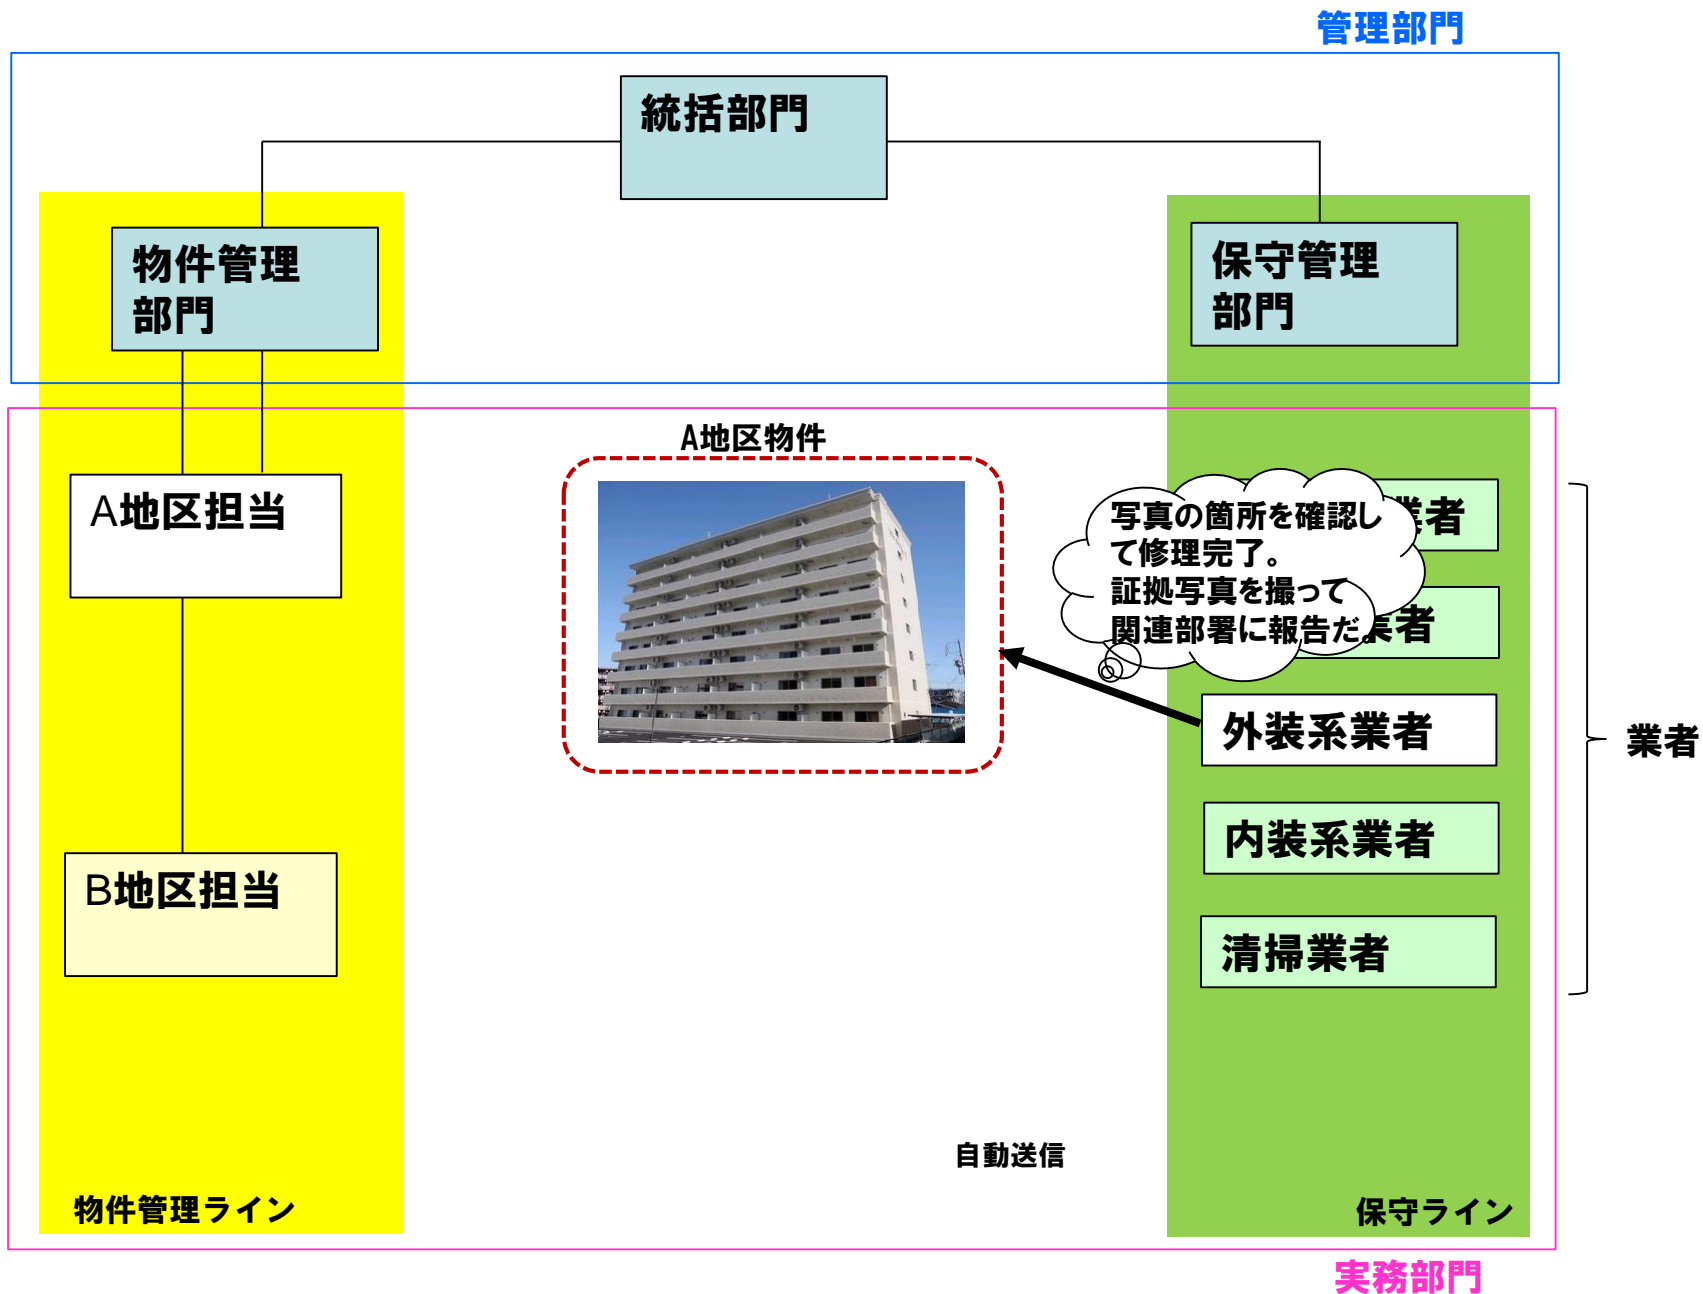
管理部門

統括部門

物件管理部門

保守管理部門

A地区物件

A地区担当

写真の箇所を確認して修理完了。証拠写真を撮って関連部署に報告だ。

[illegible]業者

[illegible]業者

外装系業者

内装系業者

清掃業者

業者

B地区担当

自動送信

物件管理ライン

保守ライン

実務部門